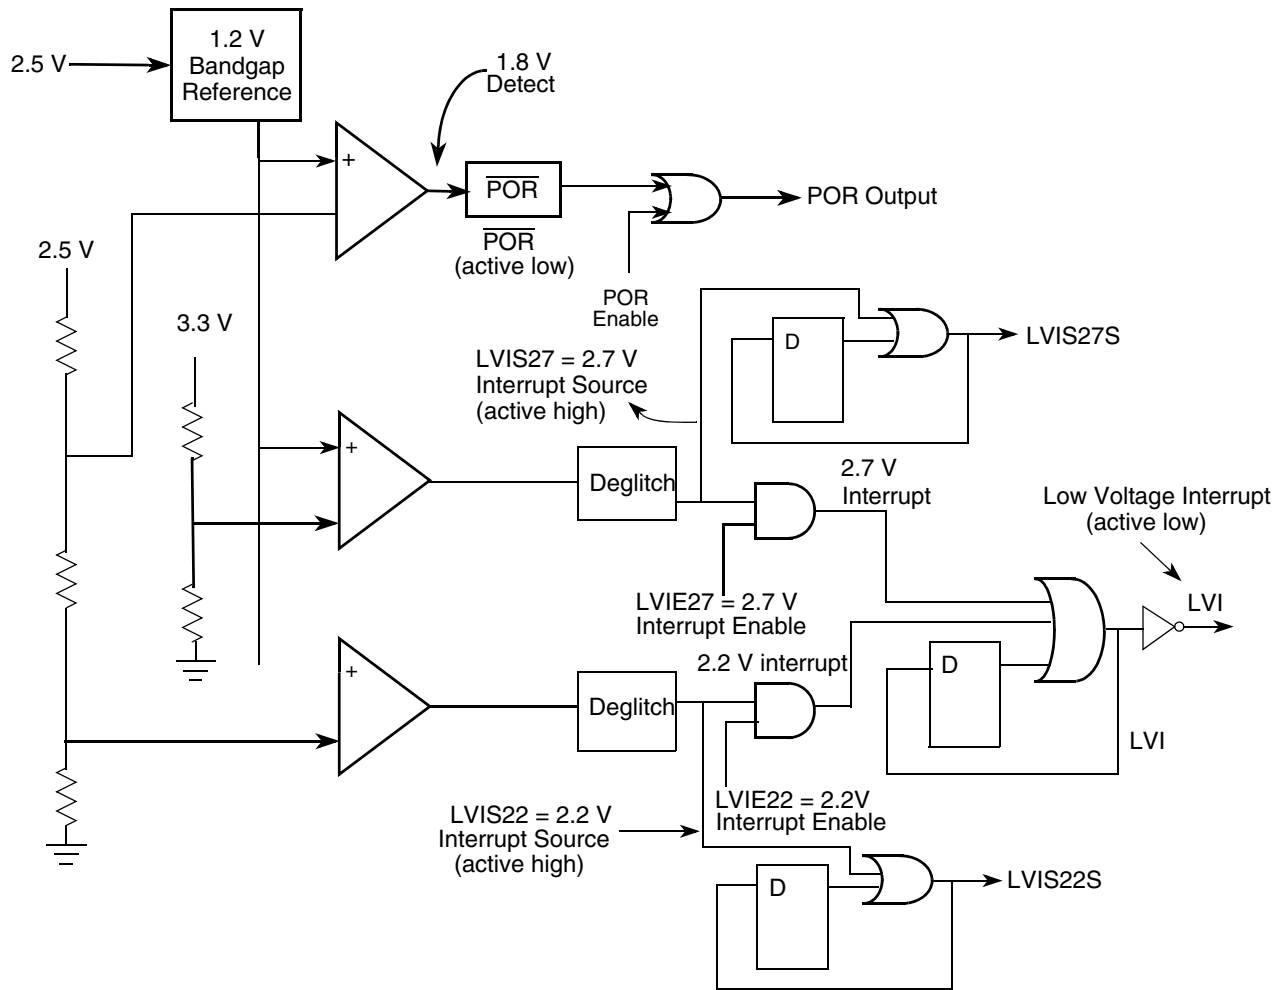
2.5 V

1.2 V Bandgap Reference

1.8 V Detect

+

$\overline{POR}$

POR Output

$\overline{POR}$ (active low)

POR Enable

2.5 V

3.3 V

D

LVIS27S

LVIS27 = 2.7 V Interrupt Source (active high)

+

Deglitch

2.7 V Interrupt

Low Voltage Interrupt (active low)

LVIE27 = 2.7 V Interrupt Enable

LVI

2.2 V interrupt

D

+

Deglitch

LVI

LVIE22 = 2.2V Interrupt Enable

LVIS22 = 2.2 V Interrupt Source (active high)

D

LVIS22S